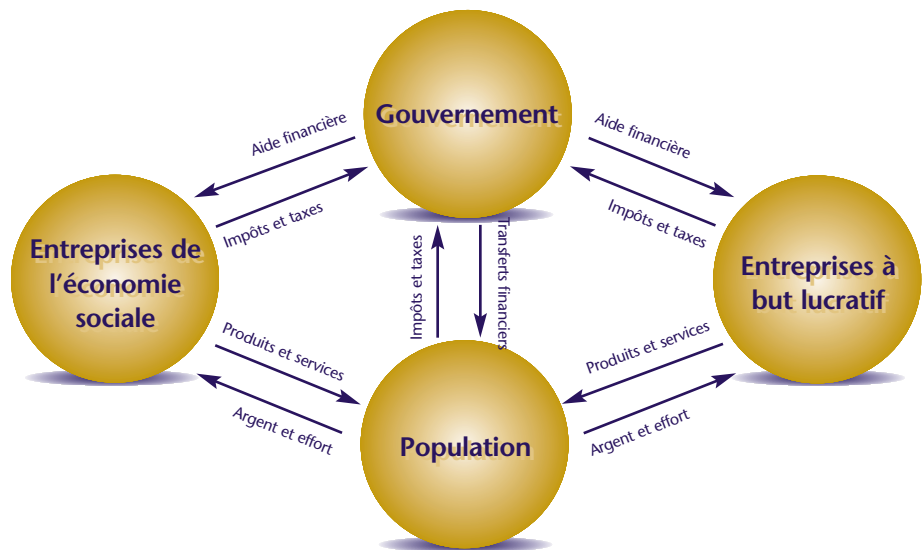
Gouvernement

Aide financière

Impôts et taxes

Aide financière

Impôts et taxes

Entreprises de l'économie sociale

Entreprises à but lucratif

Impôts et taxes

Transferts financiers

Produits et services

Argent et effort

Produits et services

Argent et effort

Population